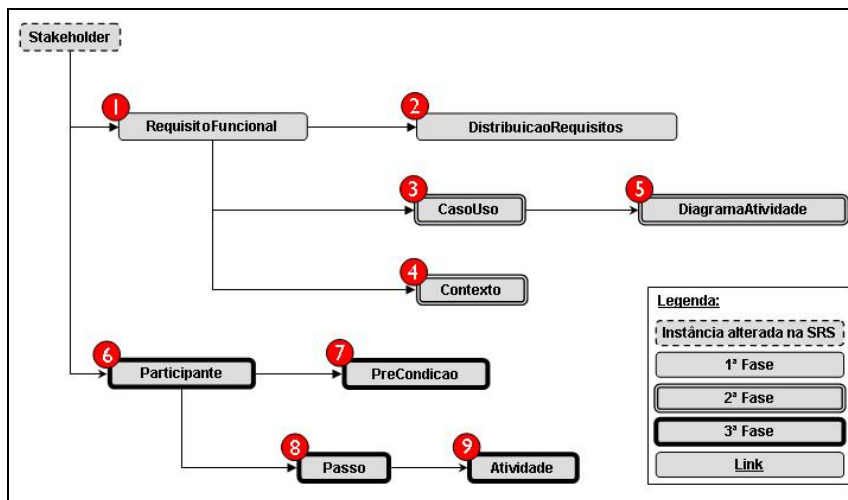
Stakeholder

1 RequisitoFuncional

2 DistribuicaoRequisitos

3 CasoUso

5 DiagramaAtividade

4 Contexto

6 Participante

7 PreCondicao

8 Passo

9 Atividade

Legenda:
Instância alterada na SRS
1ª Fase
2ª Fase
3ª Fase
Link